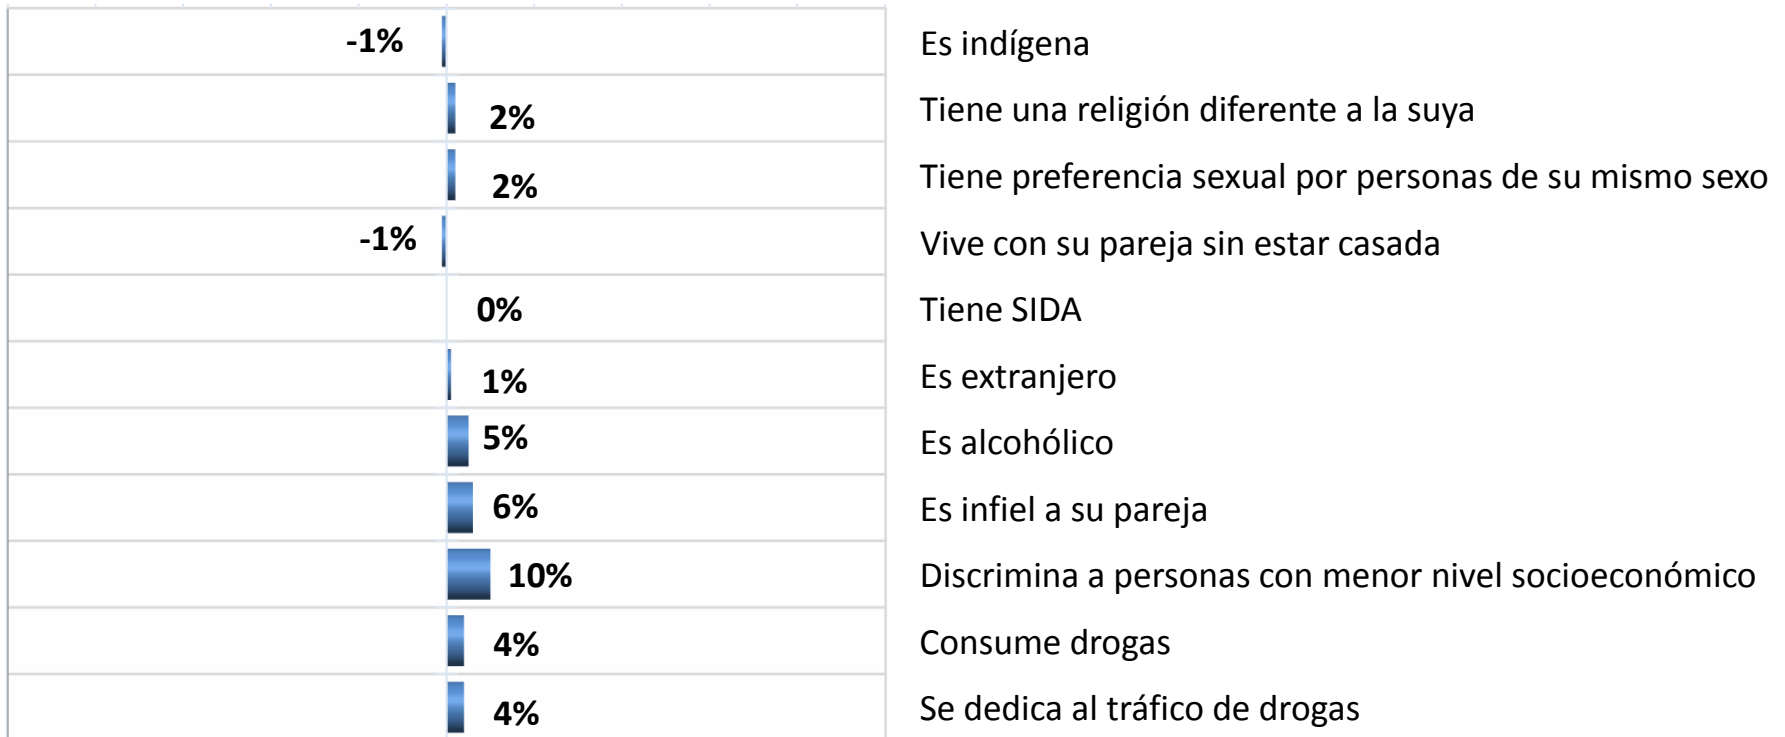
| Valor | Categoría |
|---|---|
| -1% | Es indígena |
| 2% | Tiene una religión diferente a la suya |
| 2% | Tiene preferencia sexual por personas de su mismo sexo |
| -1% | Vive con su pareja sin estar casada |
| 0% | Tiene SIDA |
| 1% | Es extranjero |
| 5% | Es alcohólico |
| 6% | Es infiel a su pareja |
| 10% | Discrimina a personas con menor nivel socioeconómico |
| 4% | Consume drogas |
| 4% | Se dedica al tráfico de drogas |